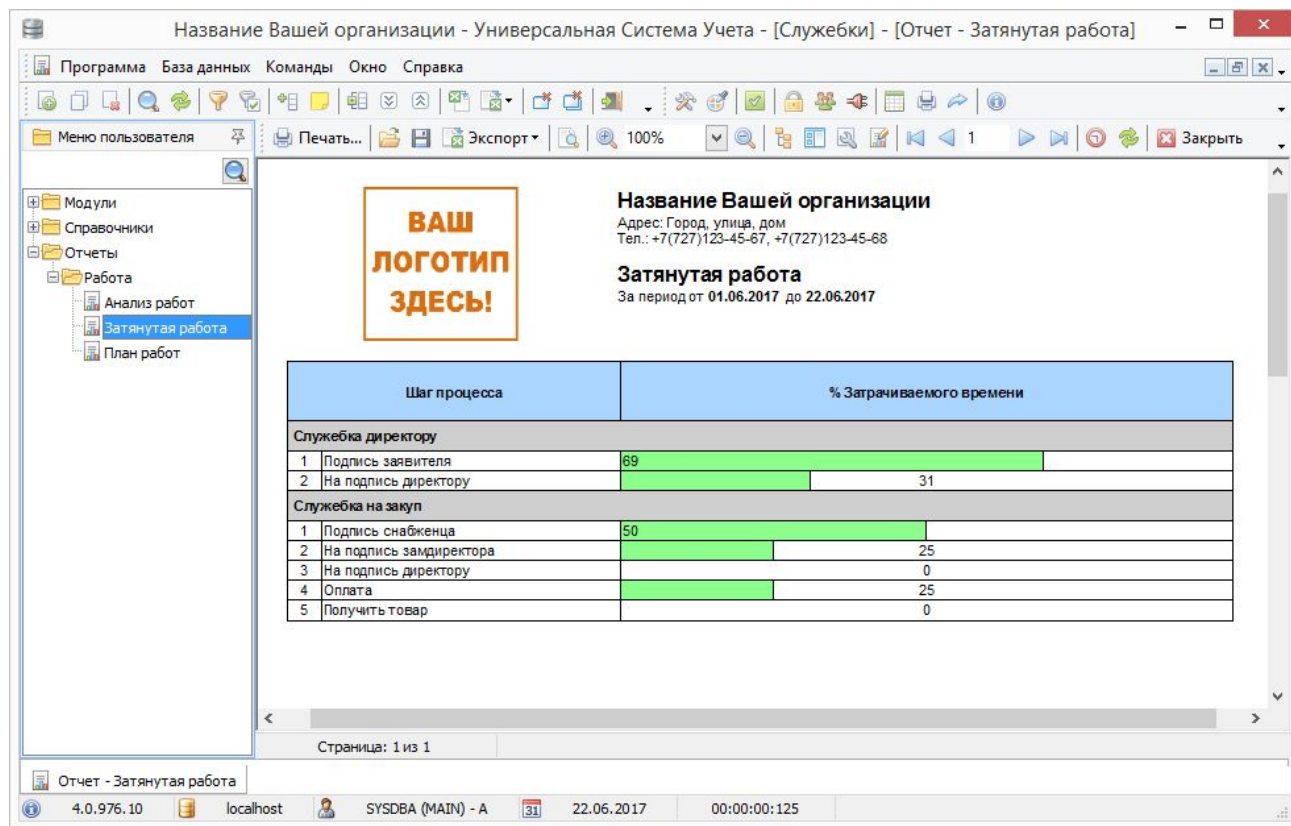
Название Вашей организации - Универсальная Система Учета - [Служебки] - [Отчет - Затянутая работа]

Программа База данных Команды Окно Справка

Меню пользователя

Печать... Экспорт 100% 1 Закрыть

Модули
Справочники
Отчеты
Работа
Анализ работ
Затянутая работа
План работ

ВАШ ЛОГОТИП ЗДЕСЬ!

Название Вашей организации
Адрес: Город, улица, дом
Тел.: +7(727)123-45-67, +7(727)123-45-68

Затянутая работа
За период от 01.06.2017 до 22.06.2017

| Шаг процесса | | % Затрачиваемого времени |
|---|---|---|
| Служебка директору | | |
| 1 | Подпись заявителя | 69 |
| 2 | На подпись директору | 31 |
| Служебка на закуп | | |
| 1 | Подпись снабженца | 50 |
| 2 | На подпись замдиректора | 25 |
| 3 | На подпись директору | 0 |
| 4 | Оплата | 25 |
| 5 | Получить товар | 0 |

Страница: 1 из 1

Отчет - Затянутая работа

4.0.976.10 localhost SYSDBA (MAIN) - A 31 22.06.2017 00:00:00:125